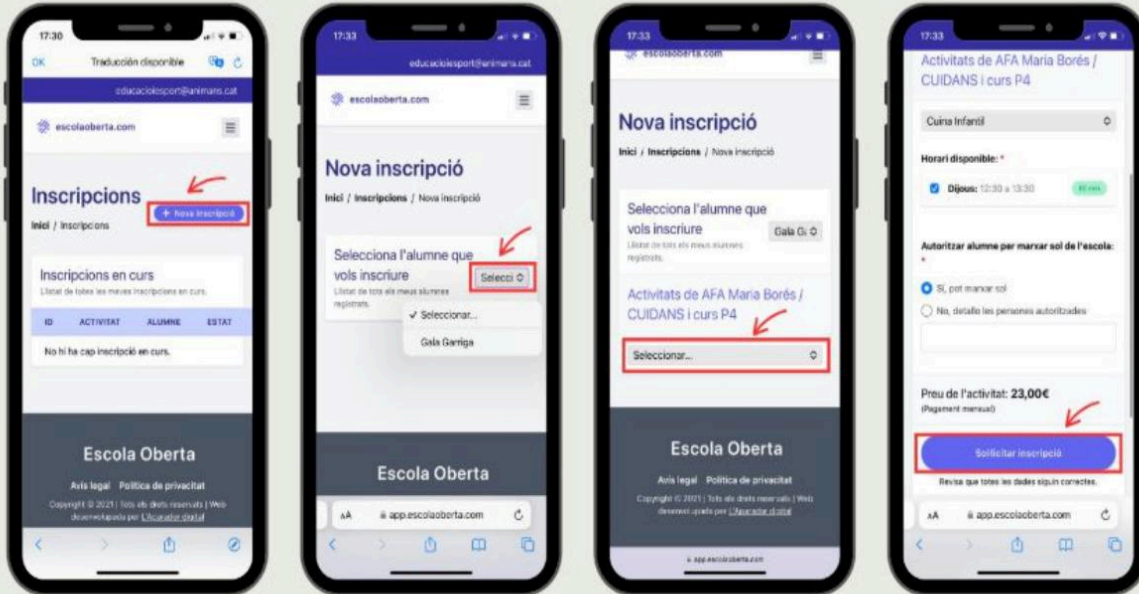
17:30

OK Traducción disponible

educacioiesport@animans.cat

escolaoberta.com

Inscripcions

+ Nova inscripció

Inici / Inscripcions

Inscripcions en curs

Llistat de totes les meves inscripcions en curs.

| ID | ACTIVITAT | ALUMNE | ESTAT |
|---|---|---|---|
| No hi ha cap inscripció en curs. | | | |

Escola Oberta

Avís legal Política de privacitat

Copyright © 2021 | Tots els drets reservats | Web desenvolupada per L'Apuntador digital

17:33

educacioiesport@animans.cat

escolaoberta.com

Nova inscripció

Inici / Inscripcions / Nova inscripció

Selecciona l'alumne que vols inscriure

Llistat de tots els meus alumnes registrats.

Selecci

✓ Seleccionar...

Gala Garriga

Escola Oberta

AA app.escolaoberta.com

17:33

escolaoberta.com

Nova inscripció

Inici / Inscripcions / Nova inscripció

Selecciona l'alumne que vols inscriure

Llistat de tots els meus alumnes registrats.

Gala G

Activitats de AFA Maria Borés / CUIDANS i curs P4

Seleccionar...

Escola Oberta

Avís legal Política de privacitat

Copyright © 2021 | Tots els drets reservats | Web desenvolupada per L'Apuntador digital

app.escolaoberta.com

17:33

Activitats de AFA Maria Borés / CUIDANS i curs P4

Cuina Infantil

Horari disponible: *

Dijous: 12:30 a 13:30

Autoritzar alumne per marxar sol de l'escola: *

Sí, pot marxar sol

No, detallo les persones autoritzades

Preu de l'activitat: 23,00€

(Pagament mensual)

Sol·licitar inscripció

Revisa que totes les dades siguin correctes.

AA app.escolaoberta.com